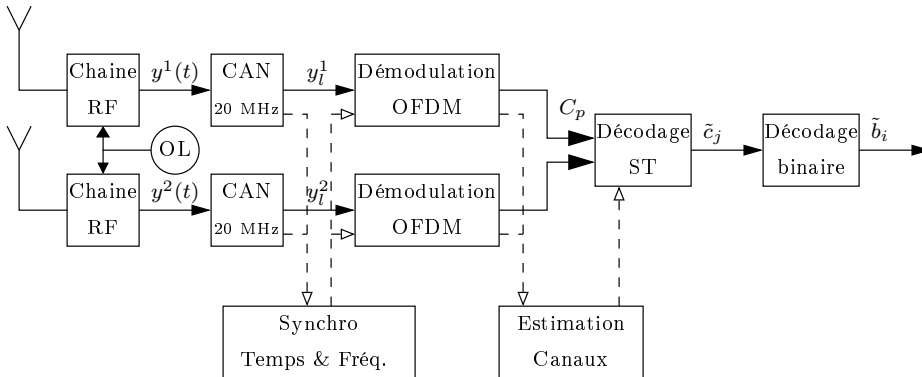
Chaine RF

$y^1(t)$

CAN 20 MHz

$y_l^1$

Démodulation OFDM

$C_p$

Décodage ST

$\tilde{c}_j$

Décodage binaire

$\tilde{b}_i$

OL

Chaine RF

$y^2(t)$

CAN 20 MHz

$y_l^2$

Démodulation OFDM

Synchro Temps & Fréq.

Estimation Canaux